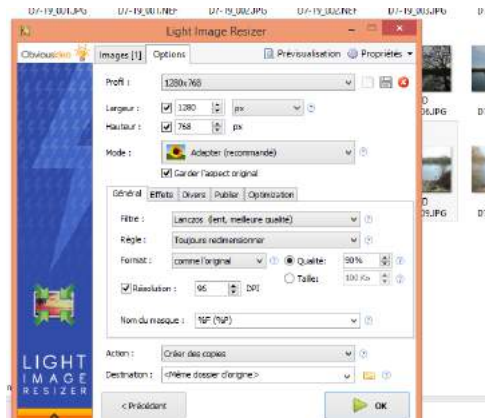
D7-19_001.JPG D7-19_001.NEF D7-19_002.JPG D7-19_002.NEF D7-19_003.JPG

Light Image Resizer

Obviousidea Images [1] Options Prévisualisation Propriétés

Profil : 1280x768

Largeur : 1280 px

Hauteur : 768 px

Mode : Adapter (recommandé)

Garder l'aspect original

Général Effets Divers Publier Optimization

Filtre : Lanczos (lent, meilleure qualité)

Règle : Toujours redimensionner

Format : comme l'original Qualité : 90%

Taille : 100 Ko

Résolution : 96 DPI

Nom du masque : %F (%P)

Action : Créer des copies

Destination : <Même dossier d'origine>

LIGHT IMAGE RESIZER

< Précédent OK

.JPG
.JPG